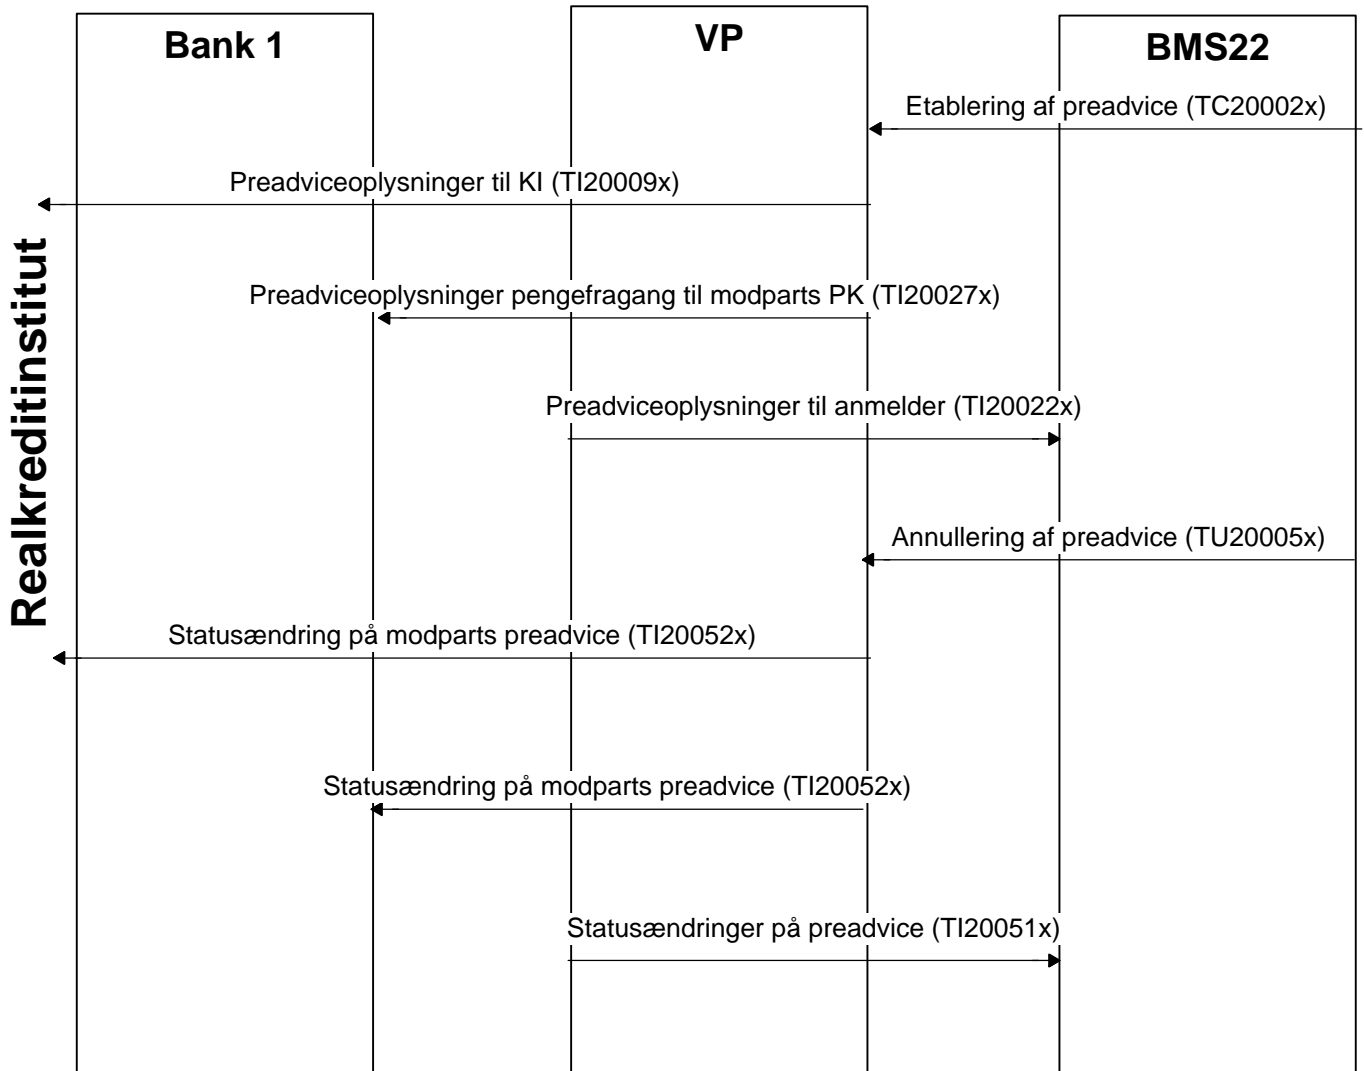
Bank 1

VP

BMS22

Realkreditinstitut

Etablering af preadvice (TC20002x)

Preadviceoplysninger til KI (TI20009x)

Preadviceoplysninger pengefragang til modparts PK (TI20027x)

Preadviceoplysninger til anmelder (TI20022x)

Annullering af preadvice (TU20005x)

Statusændring på modparts preadvice (TI20052x)

Statusændring på modparts preadvice (TI20052x)

Statusændringer på preadvice (TI20051x)